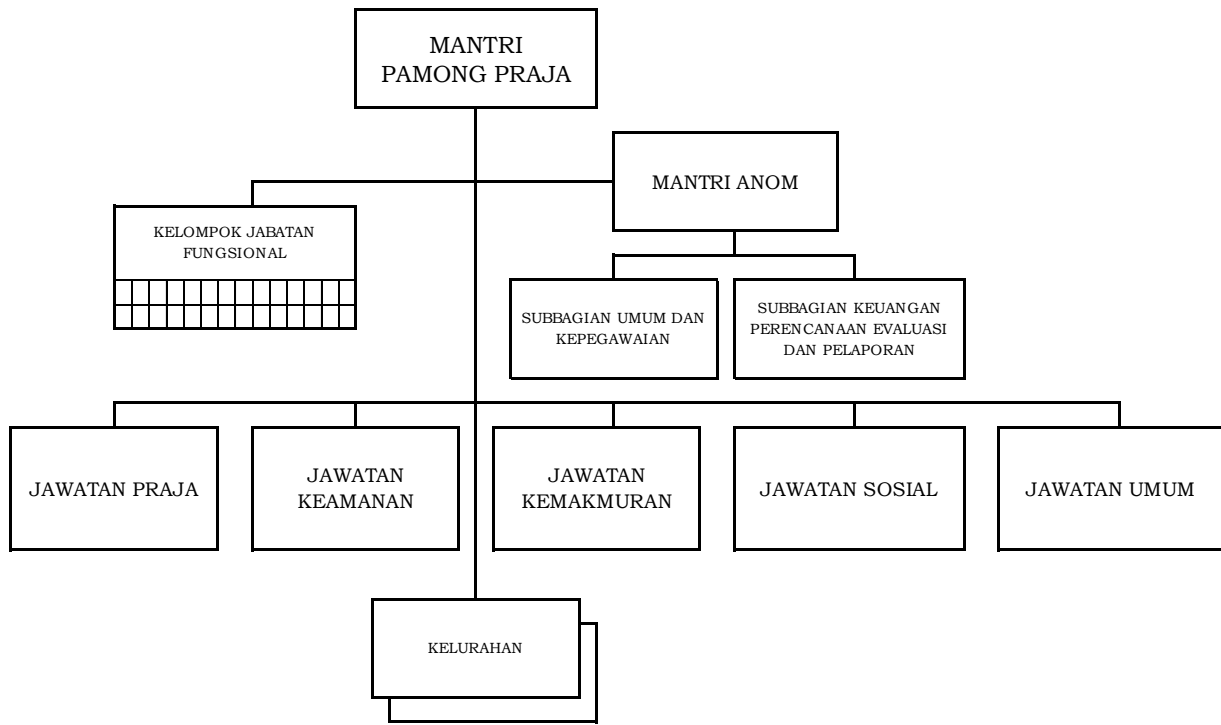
MANTRI PAMONG PRAJA

MANTRI ANOM

KELOMPOK JABATAN FUNGSIONAL

SUBBAGIAN UMUM DAN KEPEGAWAIAN

SUBBAGIAN KEUANGAN PERENCANAAN EVALUASI DAN PELAPORAN

JAWATAN PRAJA

JAWATAN KEAMANAN

JAWATAN KEMAKMURAN

JAWATAN SOSIAL

JAWATAN UMUM

KELURAHAN